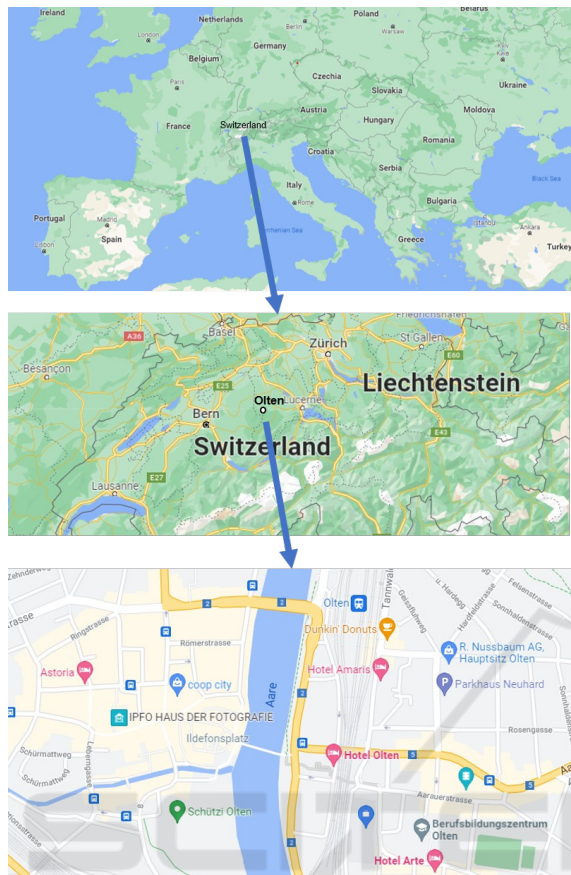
Ireland
Netherlands
Poland
London
Berlin
Belgium
Germany
Czechia
Paris
Slovakia
Ukraine
France
Switzerland
Austria
Hungary
Moldova
Croatia
Romania
Italy
Serbia
Black Sea
Portugal
Madrid
Spain
Rome
Bulgaria
Tyrrhenian Sea
Greece
Turkey

Basel
Friedrichshafen
A36
Zürich
St Gallen
Besançon
E60
Liechtenstein
E25
Olten
Bern
Lucerne
Switzerland
E43
E27
Lausanne

Zehnderweg
Ringstrasse
Römerstrasse
Olten
Tannwaldstrasse
Dunkin' Donuts
Hardegg
Felsenstrasse
Sonnhaldenstrasse
Astoria
Hotel Amaris
R. Nussbaum AG, Hauptsitz Olten
coop city
Aare
Parkhaus Neuhard
IPFO HAUS DER FOTOGRAFIE
Rosengasse
Ildefonsplatz
Schürmattweg
Hotel Olten
Schützi Olten
Aarauerstrasse
Berufsbildungszentrum Olten
Hotel Arte
2
5